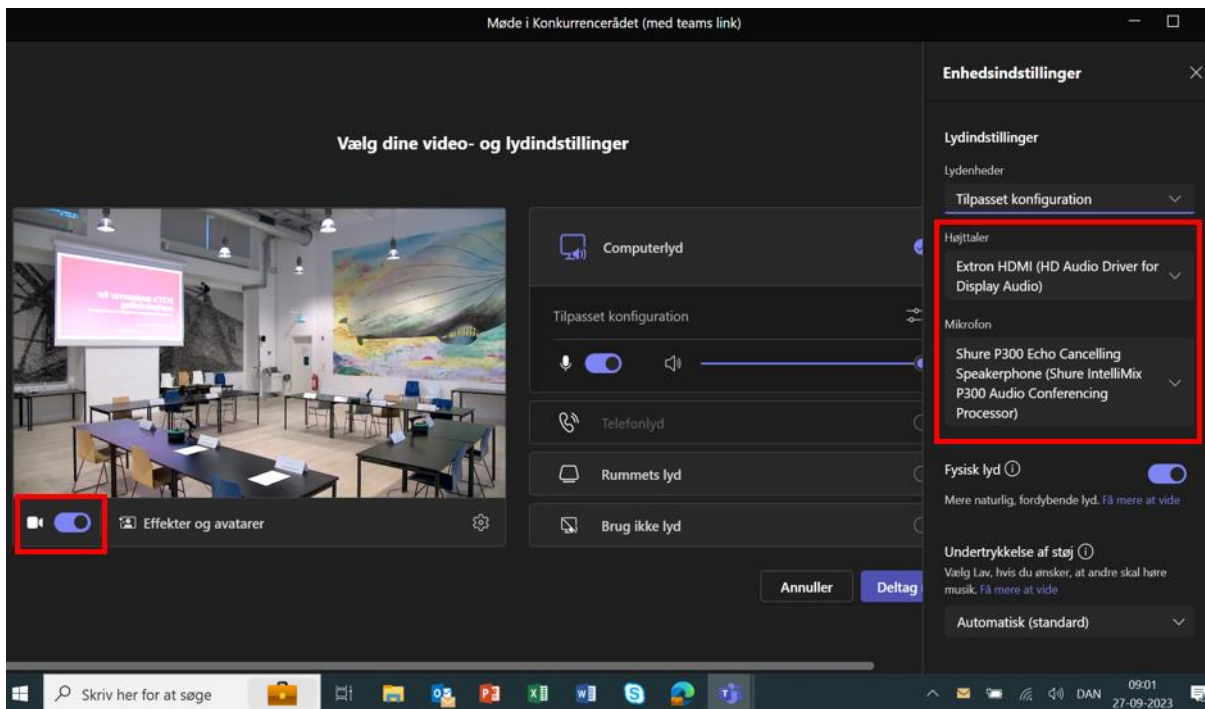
Møde i Konkurrencerådet (med teams link)

Vælg dine video- og lydindstillinger

Effekter og avatarer

Computerlyd

Tilpasset konfiguration

Telefonlyd

Rummets lyd

Brug ikke lyd

Annuller

Deltag

Enhedsindstillinger

Lydindstillinger

Lydenheder

Tilpasset konfiguration

Højttaler

Extron HDMI (HD Audio Driver for Display Audio)

Mikrofon

Shure P300 Echo Cancelling Speakerphone (Shure IntelliMix P300 Audio Conferencing Processor)

Fysisk lyd ⓘ

Mere naturlig, fordybende lyd. Få mere at vide

Undertrykkelse af støj ⓘ

Vælg Lav, hvis du ønsker, at andre skal høre musik. Få mere at vide

Automatisk (standard)

Skriv her for at søge

DAN

09:01

27-09-2023